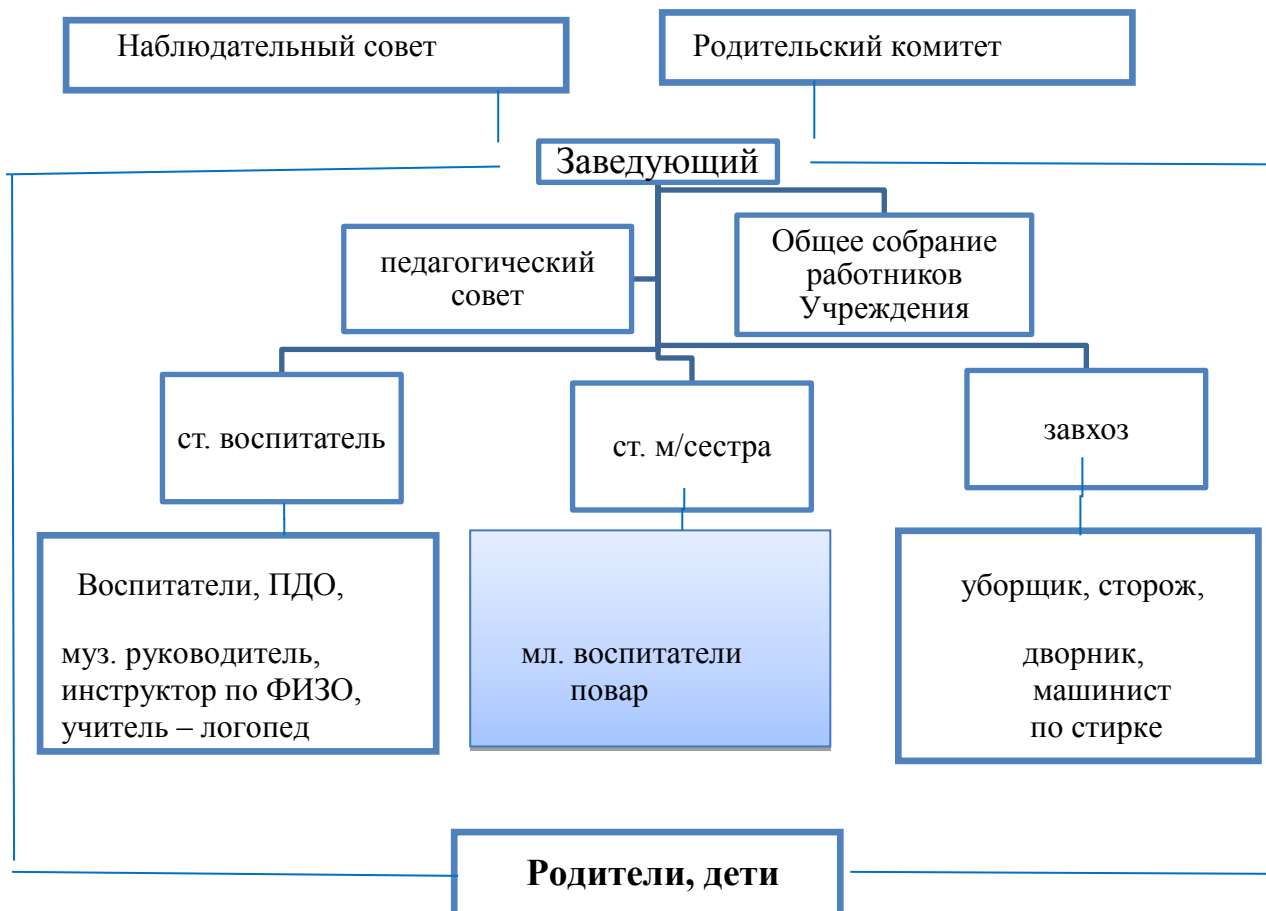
Наблюдательный совет

Родительский комитет

Заведующий

педагогический совет

Общее собрание работников Учреждения

ст. воспитатель

ст. м/сестра

завхоз

Воспитатели, ПДО,

муз. руководитель, инструктор по ФИЗО, учитель – логопед

мл. воспитатели повар

уборщик, сторож,

дворник, машинист по стирке

**Родители, дети**